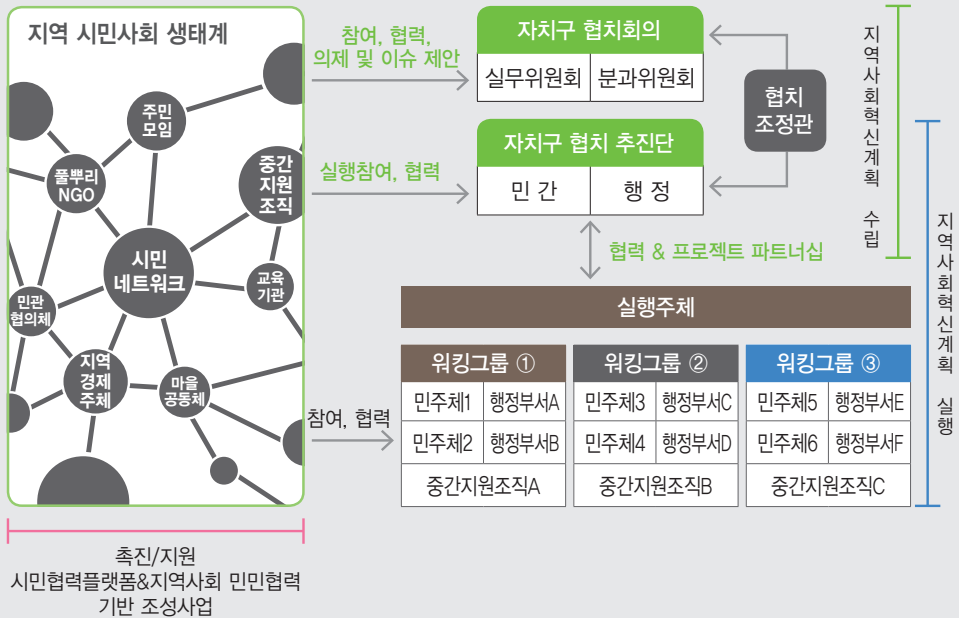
지역 시민사회 생태계

주민모임
풀뿌리 NGO
중간지원조직
시민네트워크
교육기관
민관협의체
지역경제주체
마을공동체

참여, 협력, 의제 및 이슈 제안

자치구 협치회의

| 실무위원회 | 분과위원회 |
|---|---|

실행참여, 협력

자치구 협치 추진단

| 민 간 | 행 정 |
|---|---|

협치조정관

지역사회혁신계획 수립

지역사회혁신계획 실행

협력 & 프로젝트 파트너십

실행주체

참여, 협력

워킹그룹 ①

| 민주체1 | 행정부서A |
|---|---|
| 민주체2 | 행정부서B |
| 중간지원조직A | |

워킹그룹 ②

| 민주체3 | 행정부서C |
|---|---|
| 민주체4 | 행정부서D |
| 중간지원조직B | |

워킹그룹 ③

| 민주체5 | 행정부서E |
|---|---|
| 민주체6 | 행정부서F |
| 중간지원조직C | |

촉진/지원
시민협력플랫폼&지역사회 민민협력 기반 조성사업